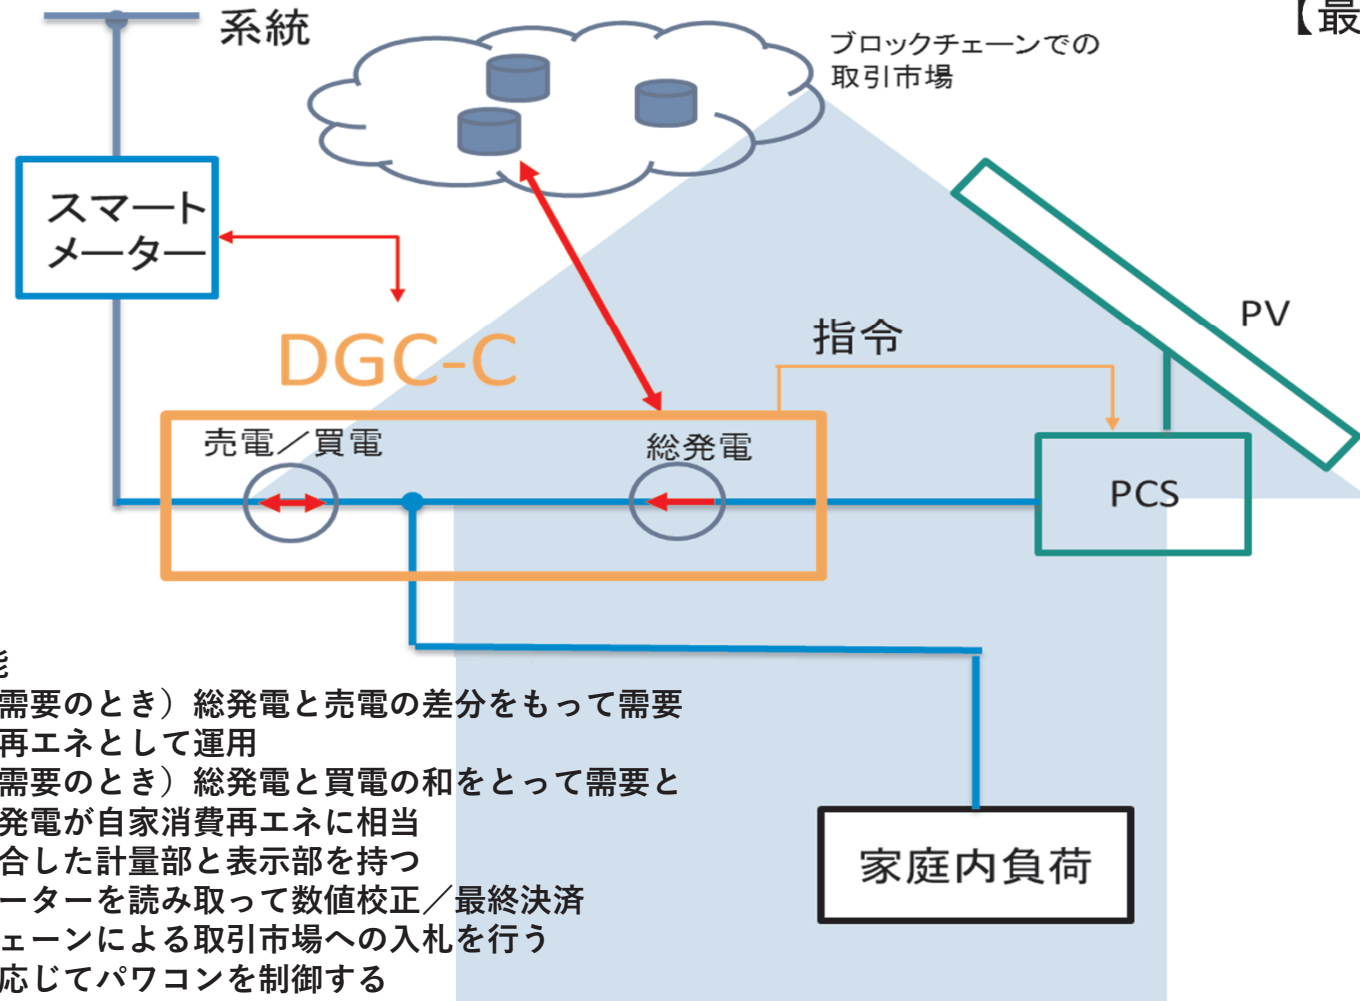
系統

【最

ブロックチェーンでの取引市場

スマートメーター

DGC-C

指令

PV

売電／買電

総発電

PCS

家庭内負荷

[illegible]

需要のとき）総発電と売電の差分をもって需要
再エネとして運用
需要のとき）総発電と買電の和をとって需要と
発電が自家消費再エネに相当
合した計量部と表示部を持つ
ーターを読み取って数値校正／最終決済
ェーンによる取引市場への入札を行う
応じてパワコンを制御する